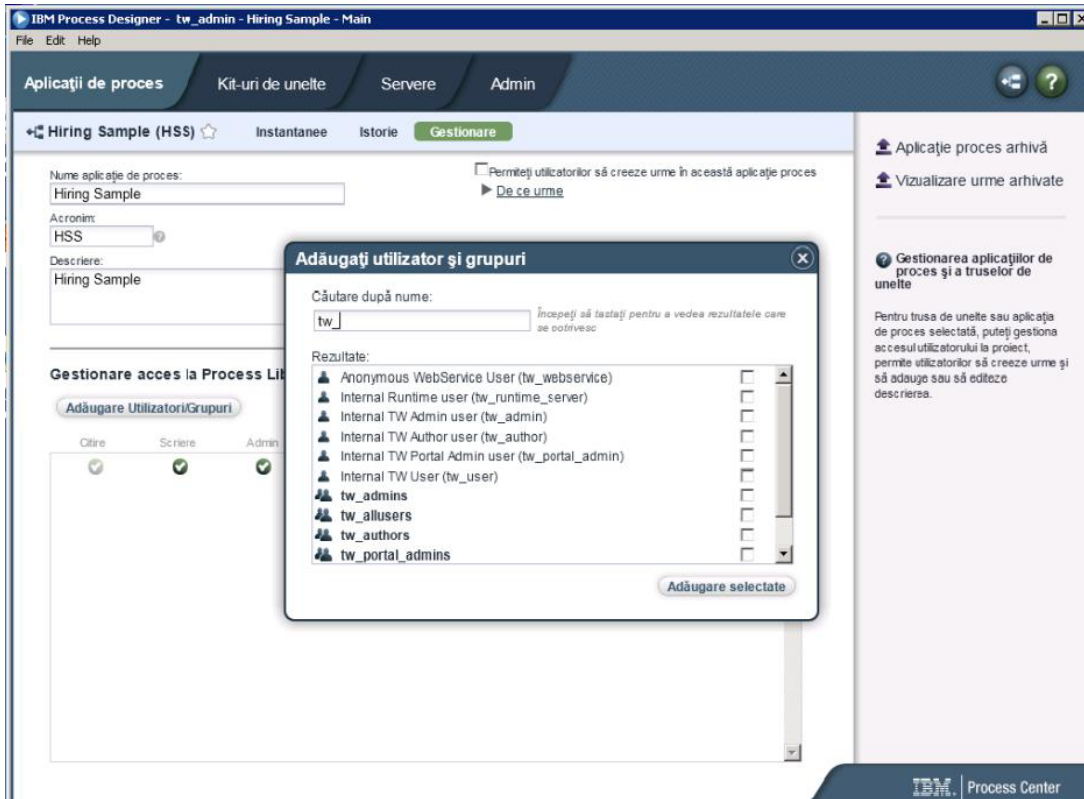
IBM Process Designer - tw_admin - Hiring Sample - Main

File Edit Help

Aplicaţii de proces | Kit-uri de unelte | Servere | Admin

Hiring Sample (HSS) | Instantanee | Istorie | Gestionare

Nume aplicaţie de proces:
Hiring Sample

Acronim:
HSS

Descriere:
Hiring Sample

Permiteţi utilizatorilor să creeze urme în această aplicaţie proces
De ce urme

Gestionare acces la Process Lib

Adăugare Utilizatori/Grupuri

Citire | Scriere | Admin

Adăugaţi utilizator şi grupuri

Căutare după nume:
tw_
Începeţi să tastaţi pentru a vedea rezultatele care se potrivesc

Rezultate:
Anonymous WebService User (tw_webservice)
Internal Runtime user (tw_runtime_server)
Internal TW Admin user (tw_admin)
Internal TW Author user (tw_author)
Internal TW Portal Admin user (tw_portal_admin)
Internal TW User (tw_user)
tw_admins
tw_allusers
tw_authors
tw_portal_admins

Adăugare selectate

Aplicaţie proces arhivă
Vizualizare urme arhivate

Gestionarea aplicaţiilor de proces şi a truselor de unelte

Pentru trusa de unelte sau aplicaţia de proces selectată, puteţi gestiona accesul utilizatorului la proiect, permite utilizatorilor să creeze urme şi să adauge sau să editeze descrierea.

IBM. | Process Center